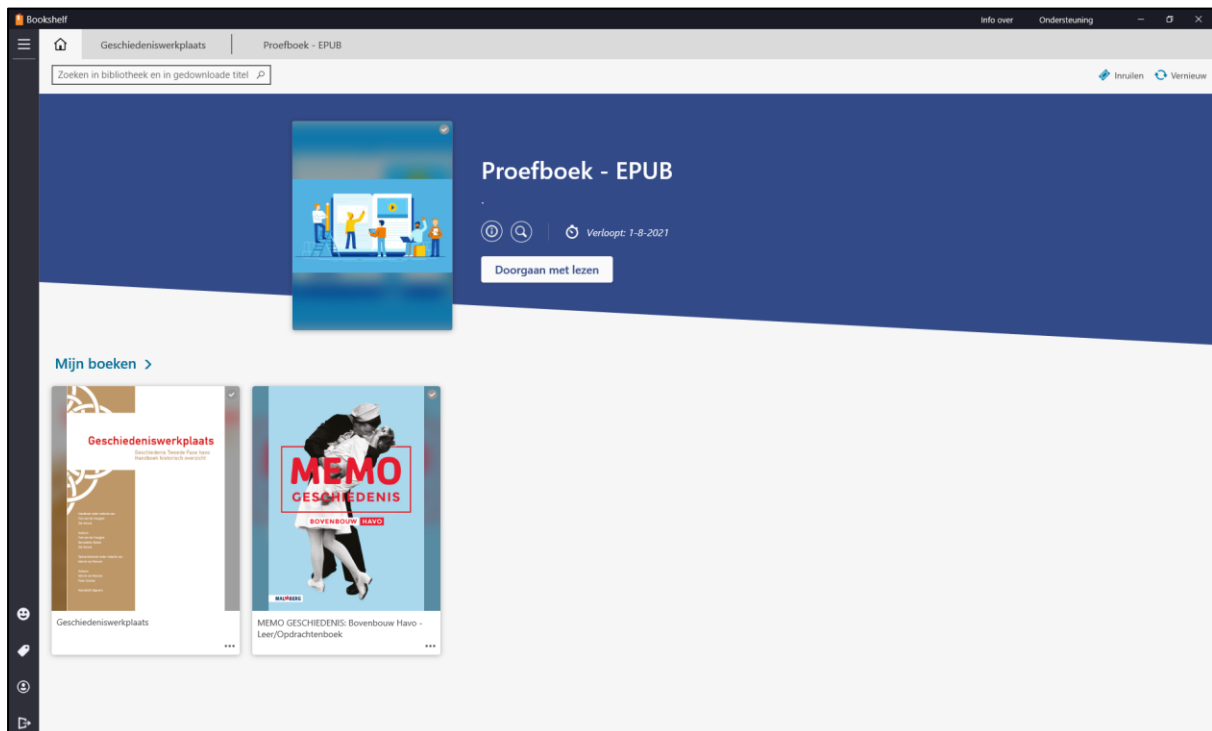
Bookshelf

Info over

Ondersteuning

Geschiedeniswerkplaats

Proefboek - EPUB

Zoeken in bibliotheek en in gedownloade titel

Inruilen

Vernieuw

Proefboek - EPUB

.

Verloopt: 1-8-2021

Doorgaan met lezen

Mijn boeken >

Geschiedeniswerkplaats

Geschiedenis Tweede Fase havo
Handboek historisch overzicht

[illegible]

MEMO
GESCHIEDENIS
BOVENBOUW HAVO

MALMBERG

Geschiedeniswerkplaats

...

MEMO GESCHIEDENIS: Bovenbouw Havo - Leer/Opdrachtenboek

...